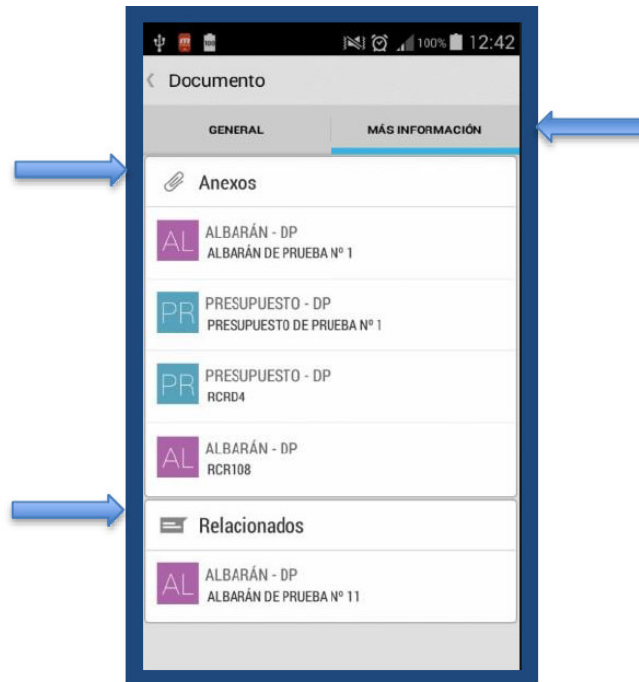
100% 12:42

Documento

GENERAL

MÁS INFORMACIÓN

Anexos

AL ALBARÁN - DP
ALBARÁN DE PRUEBA Nº 1

PR PRESUPUESTO - DP
PRESUPUESTO DE PRUEBA Nº 1

PR PRESUPUESTO - DP
RCRD4

AL ALBARÁN - DP
RCR108

Relacionados

AL ALBARÁN - DP
ALBARÁN DE PRUEBA Nº 11